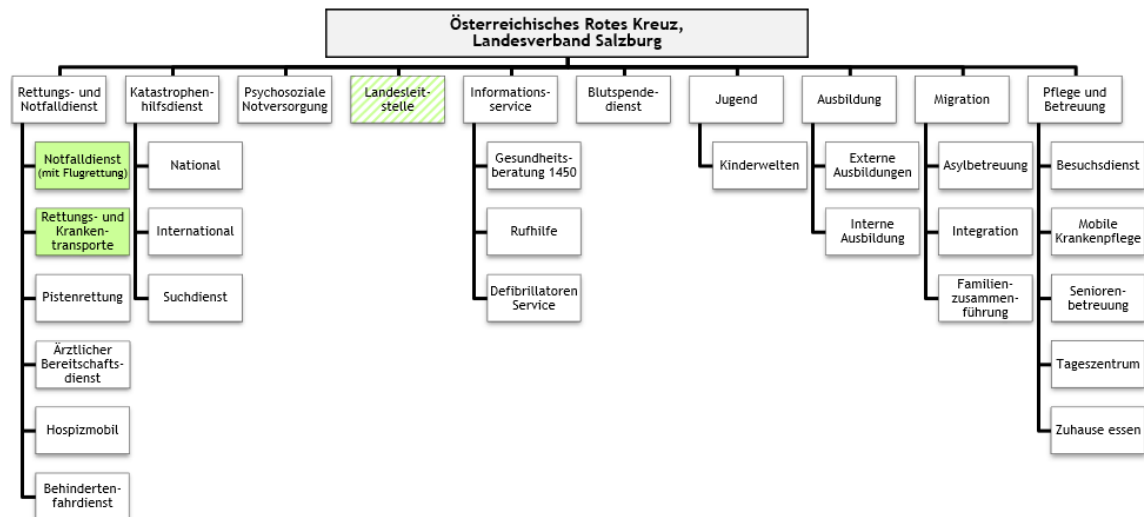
Österreichisches Rotes Kreuz, Landesverband Salzburg

Rettungs- und Notfalldienst

Notfalldienst (mit Flugrettung)

Rettungs- und Krankentransporte

Pistenrettung

Ärztlicher Bereitschaftsdienst

Hospizmobil

Behindertenfahrdienst

Katastrophenhilfsdienst

National

International

Suchdienst

Psychosoziale Notversorgung

Landesleitstelle

Informationsservice

Gesundheitsberatung 1450

Rufhilfe

Defibrillatoren Service

Blutspendedienst

Jugend

Kinderwelten

Ausbildung

Externe Ausbildungen

Interne Ausbildung

Migration

Asylbetreuung

Integration

Familienzusammenführung

Pflege und Betreuung

Besuchsdienst

Mobile Krankenpflege

Seniorenbetreuung

Tageszentrum

Zuhause essen